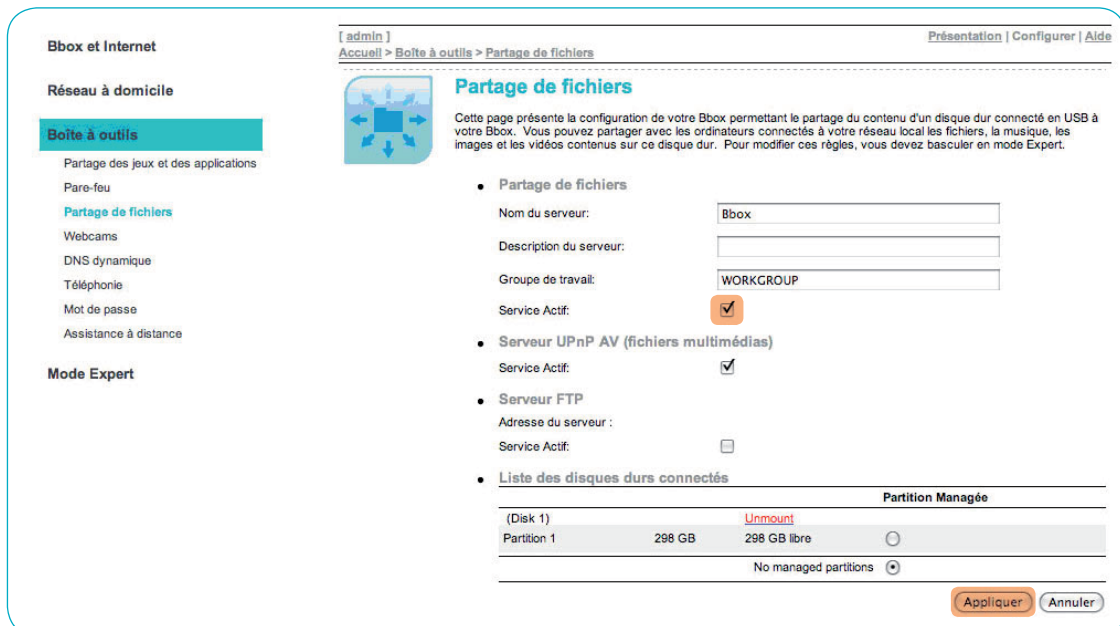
Bbox et Internet

Réseau à domicile

Boîte à outils

Partage des jeux et des applications

Pare-feu

Partage de fichiers

Webcams

DNS dynamique

Téléphonie

Mot de passe

Assistance à distance

Mode Expert

[ admin ]
Accueil > Boîte à outils > Partage de fichiers

Présentation | Configurer | Aide

Partage de fichiers

Cette page présente la configuration de votre Bbox permettant le partage du contenu d'un disque dur connecté en USB à votre Bbox. Vous pouvez partager avec les ordinateurs connectés à votre réseau local les fichiers, la musique, les images et les vidéos contenus sur ce disque dur. Pour modifier ces règles, vous devez basculer en mode Expert.

• Partage de fichiers

Nom du serveur: Bbox

Description du serveur:

Groupe de travail: WORKGROUP

Service Actif:

• Serveur UPnP AV (fichiers multimédias)

Service Actif:

• Serveur FTP

Adresse du serveur :

Service Actif:

• Liste des disques durs connectés

| | | | Partition Managée |
|---|---|---|---|
| (Disk 1) | | Unmount | |
| Partition 1 | 298 GB | 298 GB libre | |
| | | No managed partitions | |

Appliquer Annuler